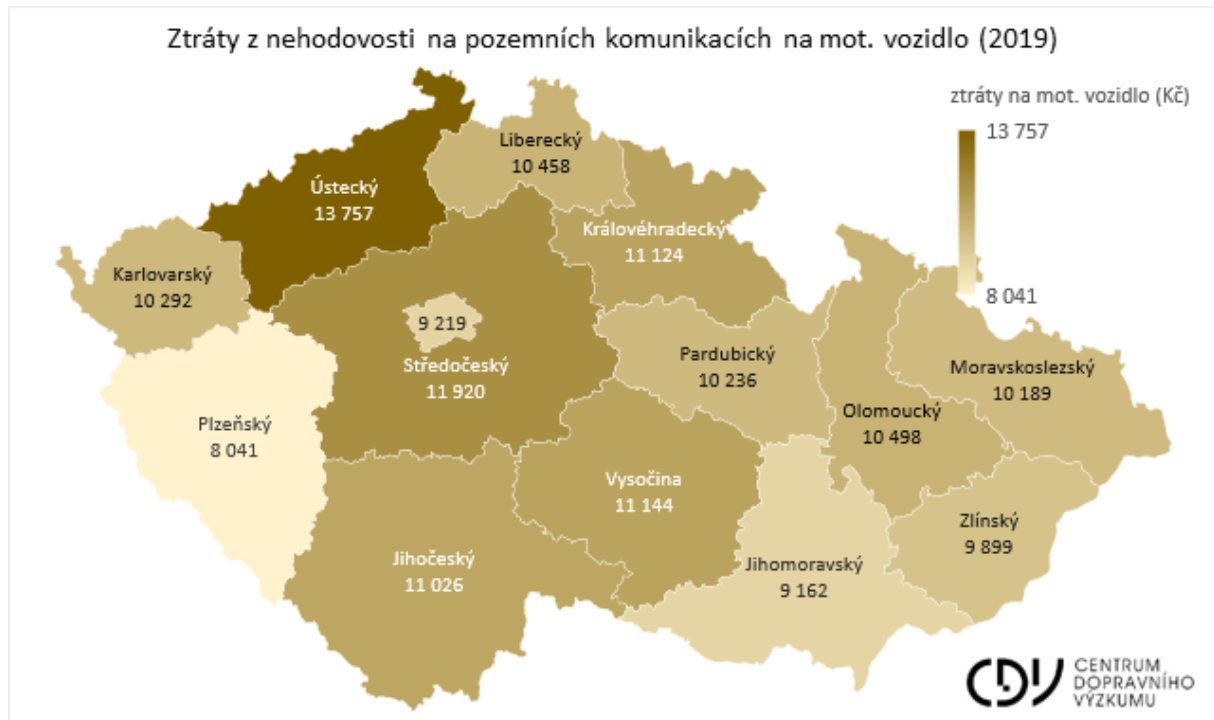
Ztráty z nehodovosti na pozemních komunikacích na mot. vozidlo (2019)

ztráty na mot. vozidlo (Kč)

13 757

8 041

Liberecký
10 458

Ústecký
13 757

Královéhradecký
11 124

Karlovarský
10 292

9 219

Středočeský
11 920

Pardubický
10 236

Moravskoslezský
10 189

Plzeňský
8 041

Olomoucký
10 498

Vysočina
11 144

Zlínský
9 899

Jihočeský
11 026

Jihomoravský
9 162

CDV CENTRUM DOPRAVNÍHO VÝZKUMU